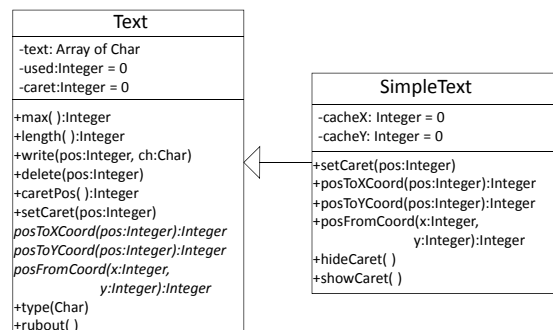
Text

-text: Array of Char
-used:Integer = 0
-caret:Integer = 0

+max( ):Integer
+length( ):Integer
+write(pos:Integer, ch:Char)
+delete(pos:Integer)
+caretPos( ):Integer
+setCaret(pos:Integer)
posToXCoord(pos:Integer):Integer
posToYCoord(pos:Integer):Integer
posFromCoord(x:Integer, y:Integer):Integer
+type(Char)
+rubout( )

SimpleText

-cacheX: Integer = 0
-cacheY: Integer = 0

+setCaret(pos:Integer)
+posToXCoord(pos:Integer):Integer
+posToYCoord(pos:Integer):Integer
+posFromCoord(x:Integer, y:Integer):Integer
+hideCaret( )
+showCaret( )